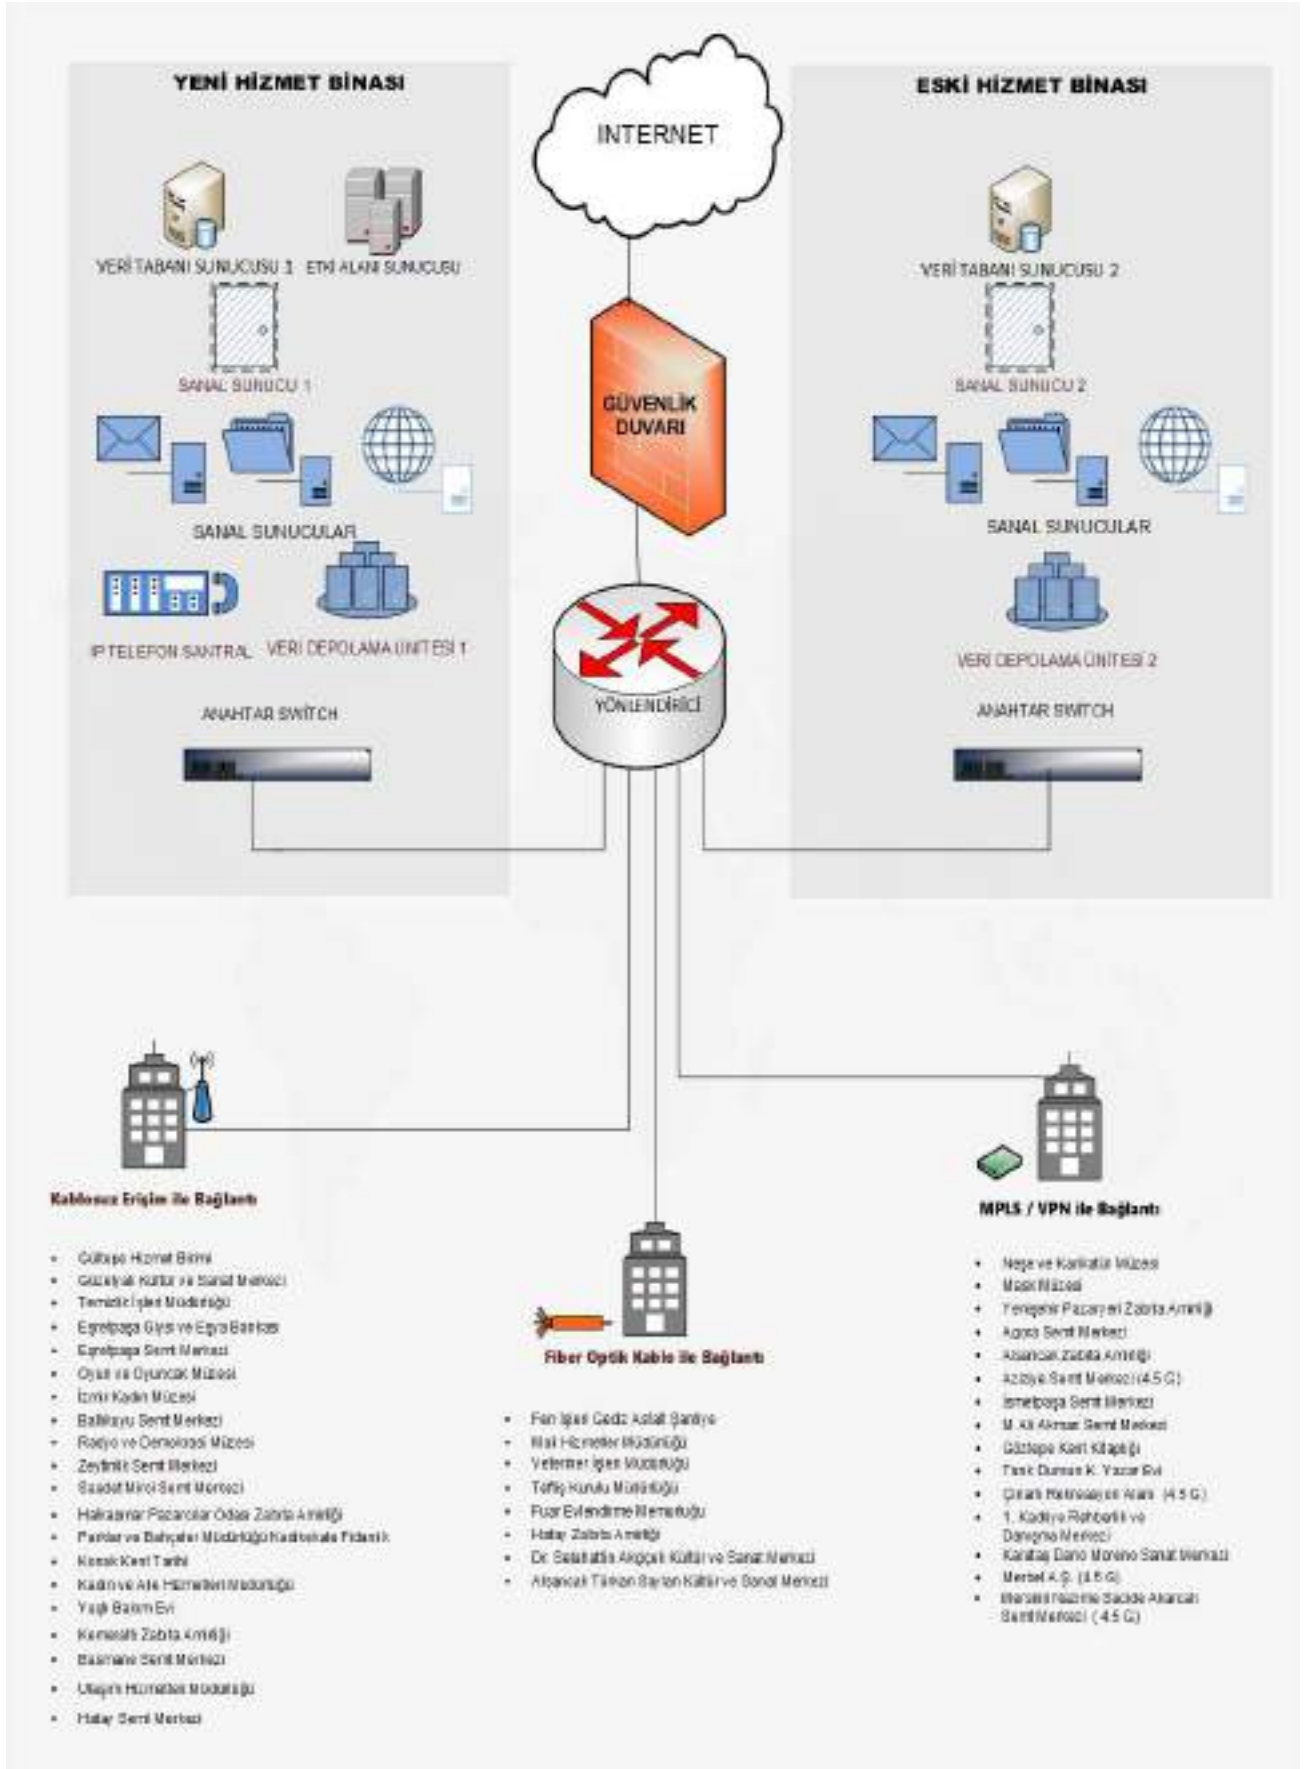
YENİ HİZMET BİNASI

VERİ TABANI SUNUCUSU 1
ETKİ ALANI SUNUCUSU
SANAL SUNUCU 1
SANAL SUNUCULAR
IP TELEFON SANTRAL
VERİ DEPOLAMA ÜNİTESİ 1
ANAHTAR SWITCH

INTERNET

GÜVENLİK DUVARI

YÖNLENDİRİCİ

ESKİ HİZMET BİNASI

VERİ TABANI SUNUCUSU 2
SANAL SUNUCU 2
SANAL SUNUCULAR
VERİ DEPOLAMA ÜNİTESİ 2
ANAHTAR SWITCH

Kablosuz Erişim ile Bağlantı

- Gültepe Hizmet Birimi
- Güzelyalı Kültür ve Sanat Merkezi
- Temizlik İşleri Müdürlüğü
- Eşrefpaşa Giysi ve Eşya Bankası
- Eşrefpaşa Semt Merkezi
- Oyun ve Oyuncak Müzesi
- İzmir Kadın Müzesi
- Ballıkuyu Semt Merkezi
- Radyo ve Demokrasi Müzesi
- Zeytinlik Semt Merkezi
- Saadet Mirol Semt Merkezi
- Halkapınar Pazarcılar Odası Zabıta Amirliği
- Parklar ve Bahçeler Müdürlüğü Kadifekale Fidanlık
- Konak Kent Tarihi
- Kadın ve Aile Hizmetleri Müdürlüğü
- Yaşlı Bakım Evi
- Kemeraltı Zabıta Amirliği
- Basmane Semt Merkezi
- Ulaşım Hizmetleri Müdürlüğü
- Hatay Semt Merkezi

Fiber Optik Kablo ile Bağlantı

- Fen İşleri Gediz Asfalt Şantiye
- Mali Hizmetler Müdürlüğü
- Veteriner İşleri Müdürlüğü
- Teftiş Kurulu Müdürlüğü
- Fuar Evlendirme Memurluğu
- Hatay Zabıta Amirliği
- Dr. Selahattin Akçiçek Kültür ve Sanat Merkezi
- Alsancak Türkan Saylan Kültür ve Sanat Merkezi

MPLS / VPN ile Bağlantı

- Neşe ve Karikatür Müzesi
- Mask Müzesi
- Yenişehir Pazaryeri Zabıta Amirliği
- Agora Semt Merkezi
- Alsancak Zabıta Amirliği
- Aziziye Semt Merkezi (4.5 G)
- İsmetpaşa Semt Merkezi
- M. Ali Akman Semt Merkezi
- Göztepe Kent Kitaplığı
- Tarık Dursun K. Yazar Evi
- Çınarlı Rekreasyon Alanı (4.5 G)
- 1. Kadiriye Rehberlik ve Danışma Merkezi
- Karataş Dario Moreno Sanat Merkezi
- Merbel A.Ş. (4.5 G)
- Mersinli Nazmiye Saolde Alsancak Semt Merkezi (4.5 G)